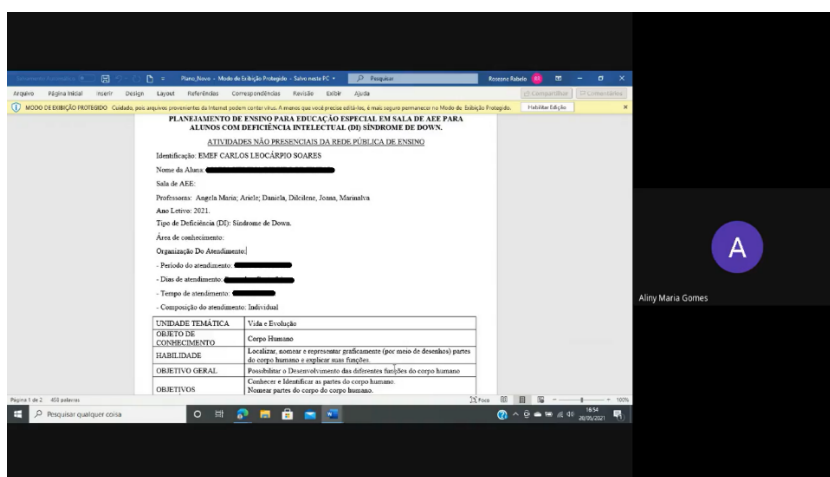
Plano_Novo - Modo de Exibição Protegido - Salvo neste PC
Pesquisar
Rossana Rabelo
Arquivo Página Inicial Inserir Design Layout Referências Correspondências Revisão Exibir Ajuda
Compartilhar Comentários
MODO DE EXIBIÇÃO PROTEGIDO Cuidado, pois arquivos provenientes da Internet podem conter vírus. A menos que você precise editá-los, é mais seguro permanecer no Modo de Exibição Protegido.
Habilitar Edição

PLANEJAMENTO DE ENSINO PARA EDUCAÇÃO ESPECIAL EM SALA DE AEE PARA ALUNOS COM DEFICIÊNCIA INTELECTUAL (DI) SÍNDROME DE DOWN.

ATIVIDADES NÃO PRESENCIAIS DA REDE PÚBLICA DE ENSINO

Identificação: EMEF CARLOS LEOCÁRPIO SOARES

Nome da Aluna: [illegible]

Sala de AEE:

Professoras: Angela Maria; Ariele; Daniela, Dilcilene, Joana, Marinalva

Ano Letivo: 2021.

Tipo de Deficiência (DI): Síndrome de Down.

Área de conhecimento:

Organização Do Atendimento:

- Período do atendimento: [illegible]

- Dias de atendimento: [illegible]

- Tempo de atendimento: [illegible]

- Composição do atendimento: Individual

| UNIDADE TEMÁTICA | Vida e Evolução |
|---|---|
| OBJETO DE CONHECIMENTO | Corpo Humano |
| HABILIDADE | Localizar, nomear e representar graficamente (por meio de desenhos) partes do corpo humano e explicar suas funções. |
| OBJETIVO GERAL | Possibilitar o Desenvolvimento das diferentes funções do corpo humano |
| OBJETIVOS | Conhecer e Identificar as partes do corpo humano. Nomear partes do corpo do corpo humano. |

Página 1 de 2 400 palavras
Foco 100%
Pesquisar qualquer coisa
16:54 26/05/2021
A
Aliny Maria Gomes